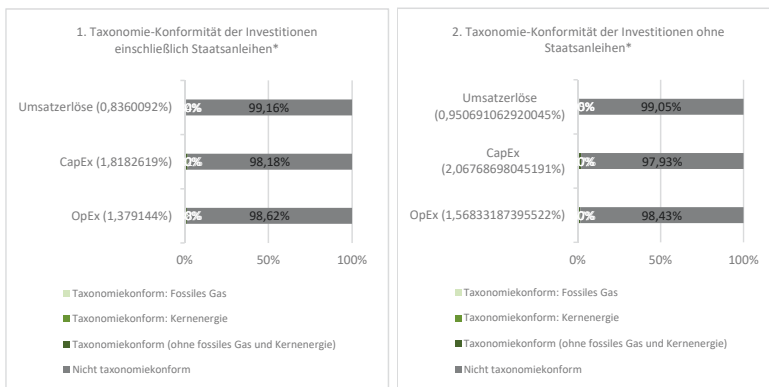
1. Taxonomie-Konformität der Investitionen einschließlich Staatsanleihen*

Umsatzerlöse (0,8360092%) 0% 99,16%

CapEx (1,8182619%) 0% 98,18%

OpEx (1,379144%) 0% 98,62%

0% 50% 100%

Taxonomiekonform: Fossiles Gas

Taxonomiekonform: Kernenergie

Taxonomiekonform (ohne fossiles Gas und Kernenergie)

Nicht taxonomiekonform

2. Taxonomie-Konformität der Investitionen ohne Staatsanleihen*

Umsatzerlöse (0,950691062920045%) 0% 99,05%

CapEx (2,06768698045191%) 0% 97,93%

OpEx (1,56833187395522%) 0% 98,43%

0% 50% 100%

Taxonomiekonform: Fossiles Gas

Taxonomiekonform: Kernenergie

Taxonomiekonform (ohne fossiles Gas und Kernenergie)

Nicht taxonomiekonform